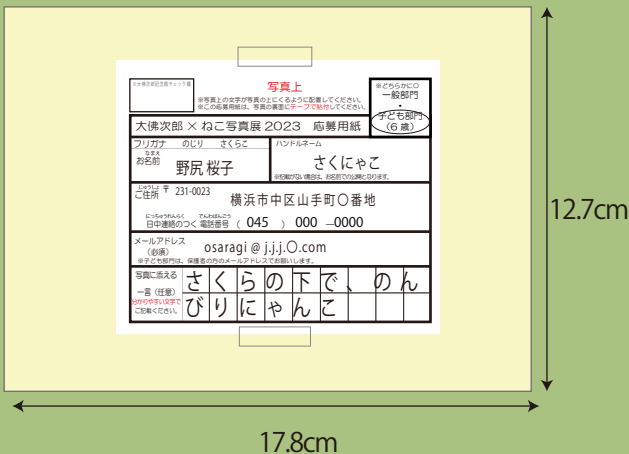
※大佛次郎記念館チェック欄

写真上
※写真上の文字が写真の上にくるように配置してください。
※この応募用紙は、写真の裏面にテープで貼付してください。

※どちらかに○
一般部門
・
子ども部門
（6歳）

大佛次郎 × ねこ写真展 2023 応募用紙

フリガナ　のじり　さくらこ
なまえ
お名前　野尻 桜子

ハンドルネーム
さくにゃこ
※記載がない場合は、お名前での公開となります。

じゅうしょ
ご住所 〒 231-0023
横浜市中区山手町〇番地

にっちゅうれんらく　でんわばんごう
日中連絡のつく電話番号（ 045 ） 000 –0000

メールアドレス
（必須）
osaragi @ j.j.j.O.com
※子ども部門は、保護者の方のメールアドレスでお願いします。

写真に添える
一言（任意）
分かりやすい文字で
ご記載ください。

さくらの下で、のん
びりにゃんこ

12.7cm

17.8cm